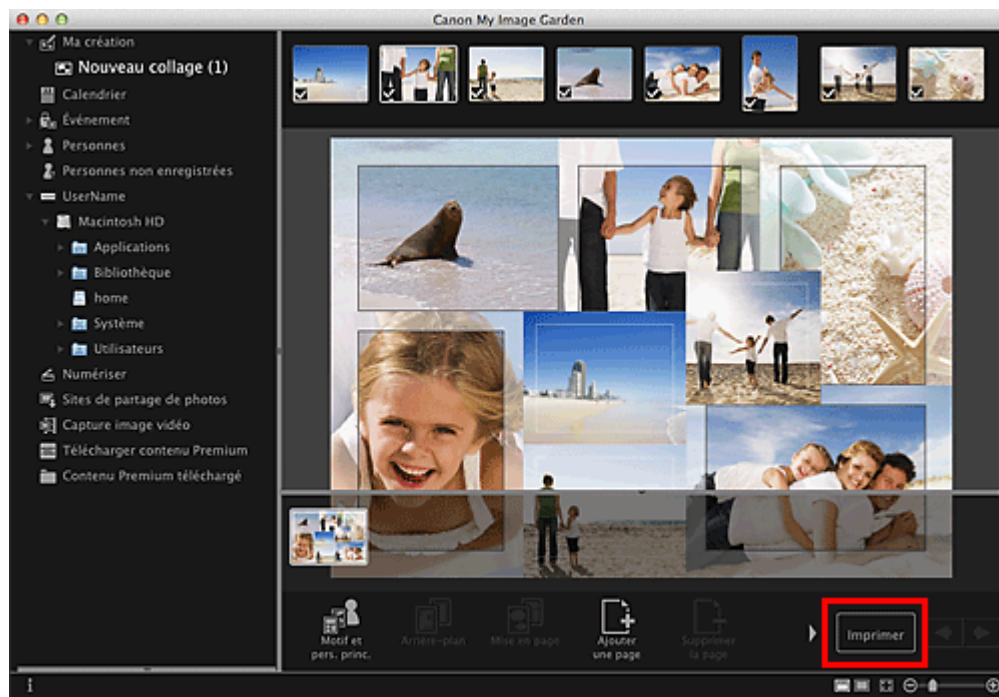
Canon My Image Garden

Ma création
Nouveau collage (1)
Calendrier
Événement
Personnes
Personnes non enregistrées
UserName
Macintosh HD
Applications
Bibliothèque
home
Système
Utilisateurs
Numériser
Sites de partage de photos
Capture image vidéo
Télécharger contenu Premium
Contenu Premium téléchargé

Motif et pers. princ.
Arrière-plan
Mise en page
Ajouter une page
Supprimer la page
Imprimer